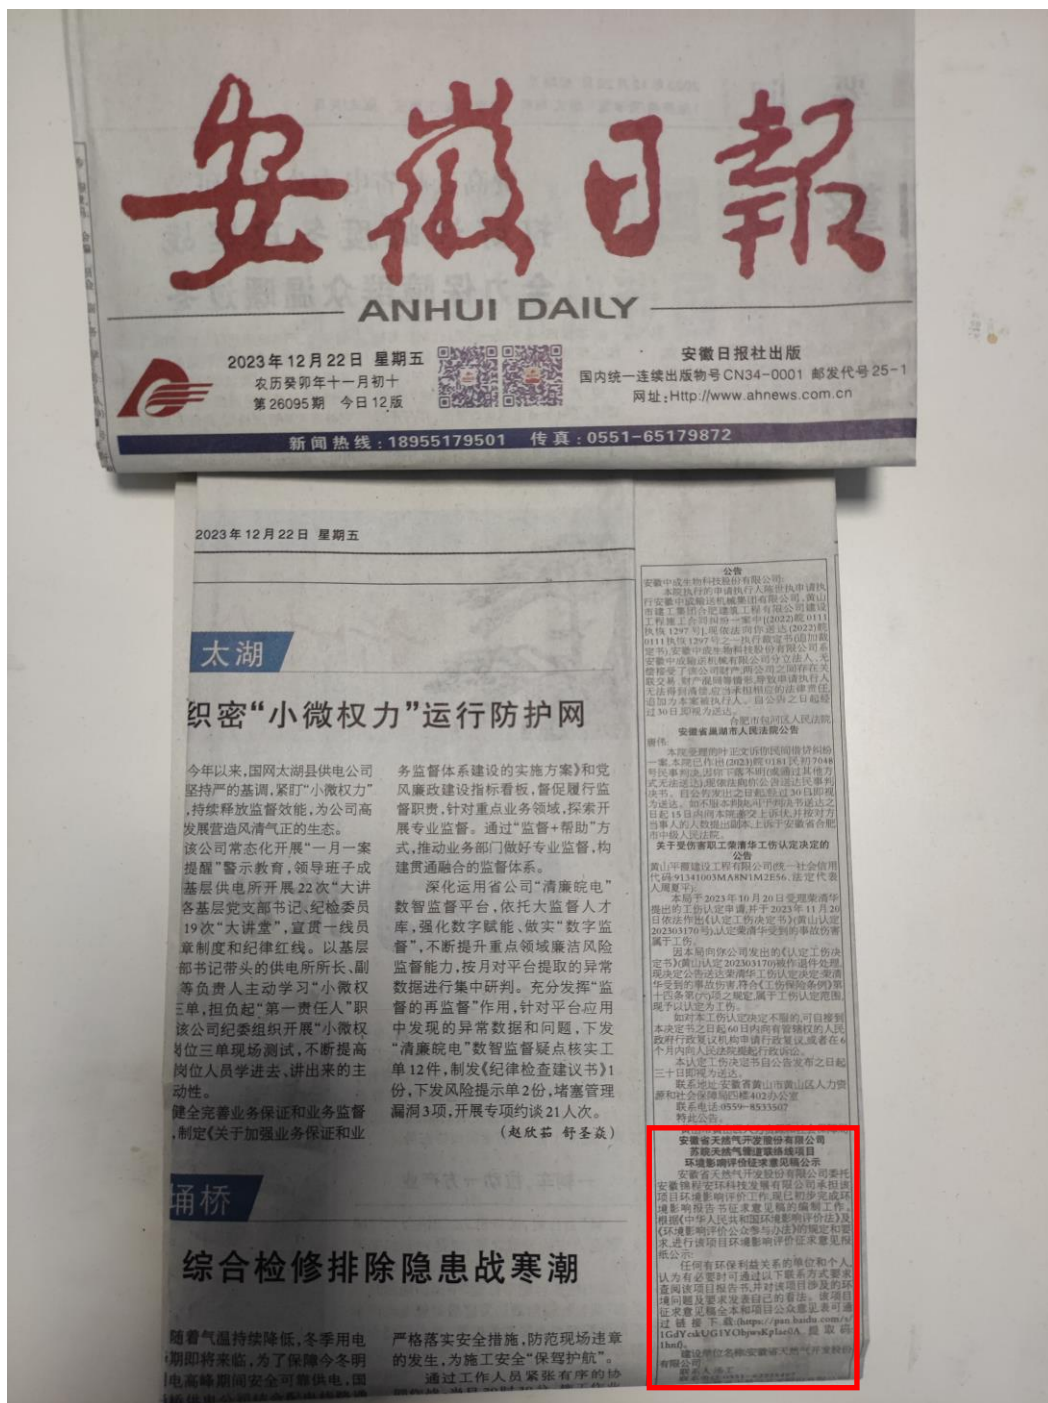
安徽日報

ANHUI DAILY

2023年12月22日 星期五
农历癸卯年十一月初十
第26095期 今日12版

安徽日报社出版
国内统一连续出版物号CN34-0001 邮发代号25-1
网址:Http://www.ahnews.com.cn

新闻热线:18955179501 传真:0551-65179872

2023年12月22日 星期五

太湖

织密"小微权力"运行防护网

今年以来,国网太湖县供电公司坚持严的基调,紧盯"小微权力",持续释放监督效能,为公司高发展营造风清气正的生态。

该公司常态化开展"一月一案提醒"警示教育,领导班子成基层供电所开展22次"大讲各基层党支部书记、纪检委员19次"大讲堂",宣贯一线员章制度和纪律红线。以基层部书记带头的供电所所长、副等负责人主动学习"小微权三单,担负起"第一责任人"职该公司纪委组织开展"小微权岗位三单现场测试,不断提高岗位人员学进去、讲出来的主动性。

健全完善业务保证和业务监督,制定《关于加强业务保证和业务监督体系建设的实施方案》和党风廉政建设指标看板,督促履行监督职责,针对重点业务领域,探索开展专业监督。通过"监督+帮助"方式,推动业务部门做好专业监督,构建贯通融合的监督体系。

深化运用省公司"清廉皖电"数智监督平台,依托大监督人才库,强化数字赋能、做实"数字监督",不断提升重点领域廉洁风险监督能力,按月对平台提取的异常数据进行集中研判。充分发挥"监督的再监督"作用,针对平台应用中发现的异常数据和问题,下发"清廉皖电"数智监督疑点核实工单12件,制发《纪律检查建议书》1份,下发风险提示单2份,堵塞管理漏洞3项,开展专项约谈21人次。

(赵欣茹 舒圣焱)

桐桥

综合检修排除隐患战寒潮

随着气温持续降低,冬季用电期即将来临,为了保障今冬明电高峰期间安全可靠供电,

严格落实安全措施,防范现场违章的发生,为施工安全"保驾护航"。

通过工作人员紧张有序的协

公告

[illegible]

安徽省黄湖市人民法院公告

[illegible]

关于受伤害职工荣清华工伤认定决定的公告

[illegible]

安徽省天然气开发股份有限公司
苏皖天然气管道联络线项目
环境影响评价征求意见稿公示

安徽省天然气开发股份有限公司委托安徽锦程安环科技发展有限公司承担该项目环境影响评价工作,现已初步完成环境影响报告书征求意见稿的编制工作。根据《中华人民共和国环境影响评价法》及《环境影响评价公众参与办法》的规定和要求,进行该项目环境影响评价征求意见稿公示。

任何有环保利益关系的单位和个人认为有必要时可通过以下联系方式要求查阅该项目报告书,并对该项目涉及的环境问题发表意见。该项目征求意见稿全本和项目公众意见表可通过链接下载(https://pan.baidu.com/s/1GdYcskUG1YObjwsKplaeIA 提取码1hn0)。

建设单位名称:安徽省天然气开发股份有限公司
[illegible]